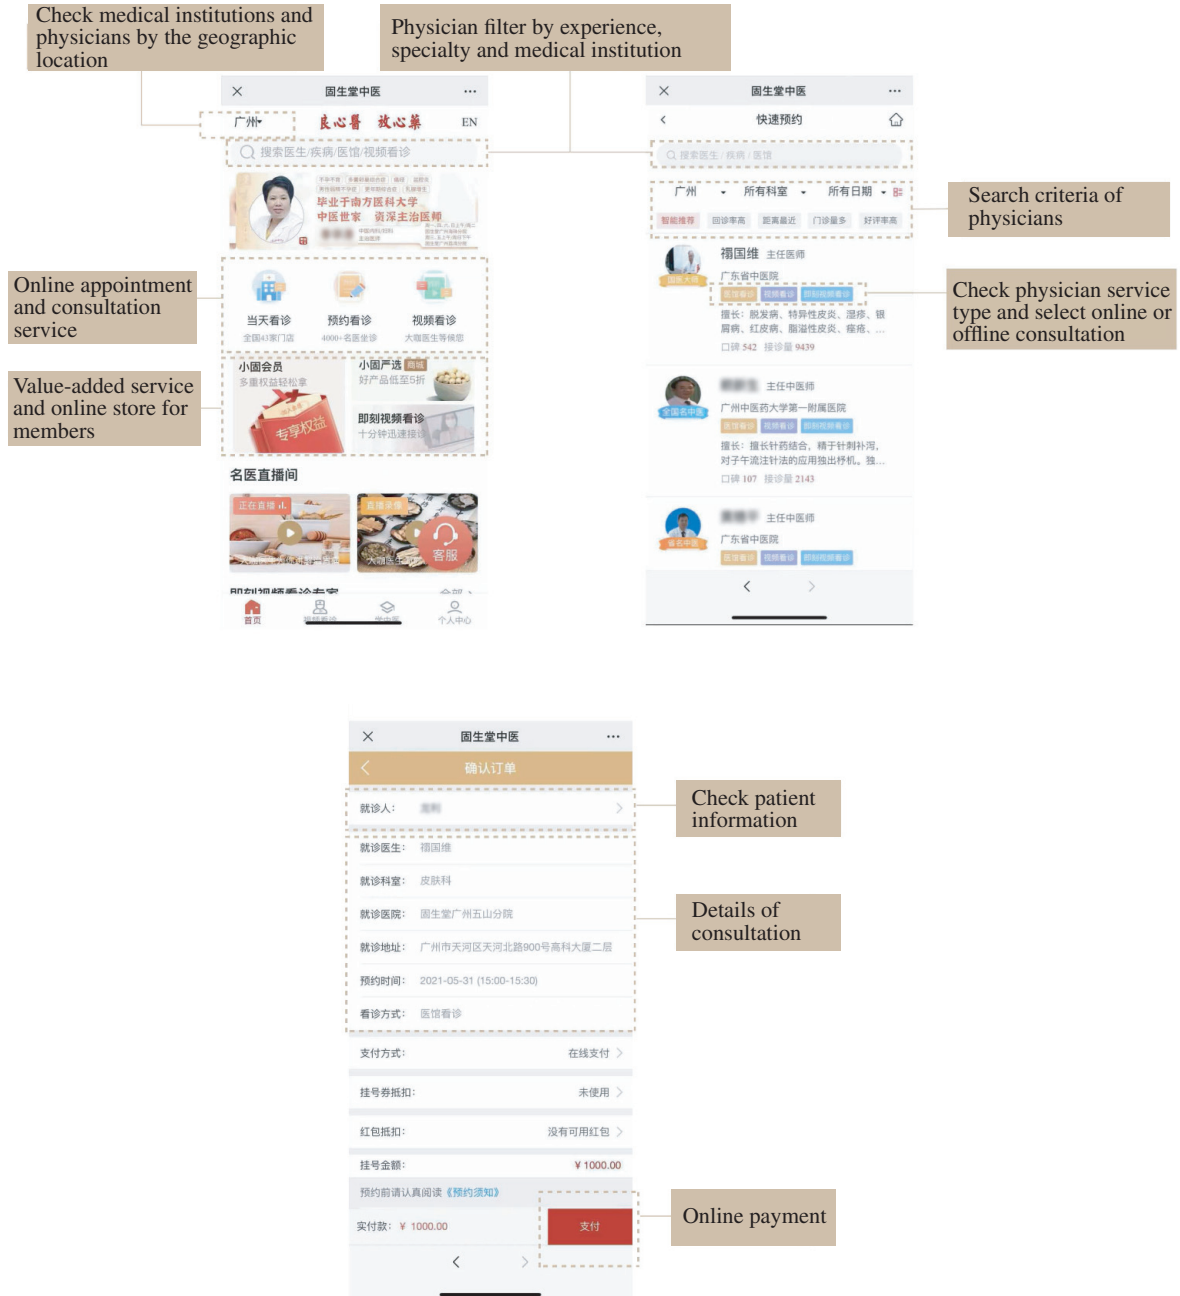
Check medical institutions and physicians by the geographic location

Physician filter by experience, specialty and medical institution

固生堂中医

广州

良心医 放心药

EN

搜索医生/疾病/医馆/视频看诊

毕业于南方医科大学
中医世家 资深主治医师

Online appointment and consultation service

当天看诊
全国43家门店

预约看诊
4000+名医坐诊

视频看诊
大咖医生等候您

Value-added service and online store for members

小固会员
多重权益轻松享

专享权益

小固严选 商城
好产品低至5折

即刻视频看诊
十分钟迅速接诊

名医直播间

正在直播

客服

首页

视频看诊

个人中心

固生堂中医

快速预约

搜索医生 / 疾病 / 医馆

广州
所有科室
所有日期

Search criteria of physicians

智能推荐
回诊率高
距离最近
门诊量多
好评率高

禤国维 主任医师
广东省中医院

Check physician service type and select online or offline consultation

医馆看诊
视频看诊
即刻视频看诊

擅长：脱发病、特异性皮炎、湿疹、银屑病、红皮病、脂溢性皮炎、痤疮、...
口碑 542 接诊量 9439

主任中医师
广州中医药大学第一附属医院
全国名中医
医馆看诊
视频看诊
即刻视频看诊
擅长：擅长针药结合，精于针刺补泻，对子午流注针法的应用独出杼机，独...
口碑 107 接诊量 2143

主任中医师
广东省中医院
省名中医
医馆看诊
视频看诊
即刻视频看诊

固生堂中医

确认订单

就诊人：

Check patient information

就诊医生： 禤国维
就诊科室： 皮肤科
就诊医院： 固生堂广州五山分院
就诊地址： 广州市天河区天河北路900号高科大厦二层
预约时间： 2021-05-31 (15:00-15:30)
看诊方式： 医馆看诊

Details of consultation

支付方式： 在线支付
挂号券抵扣： 未使用
红包抵扣： 没有可用红包
挂号金额： ¥ 1000.00

预约前请认真阅读《预约须知》

实付款： ¥ 1000.00

支付

Online payment